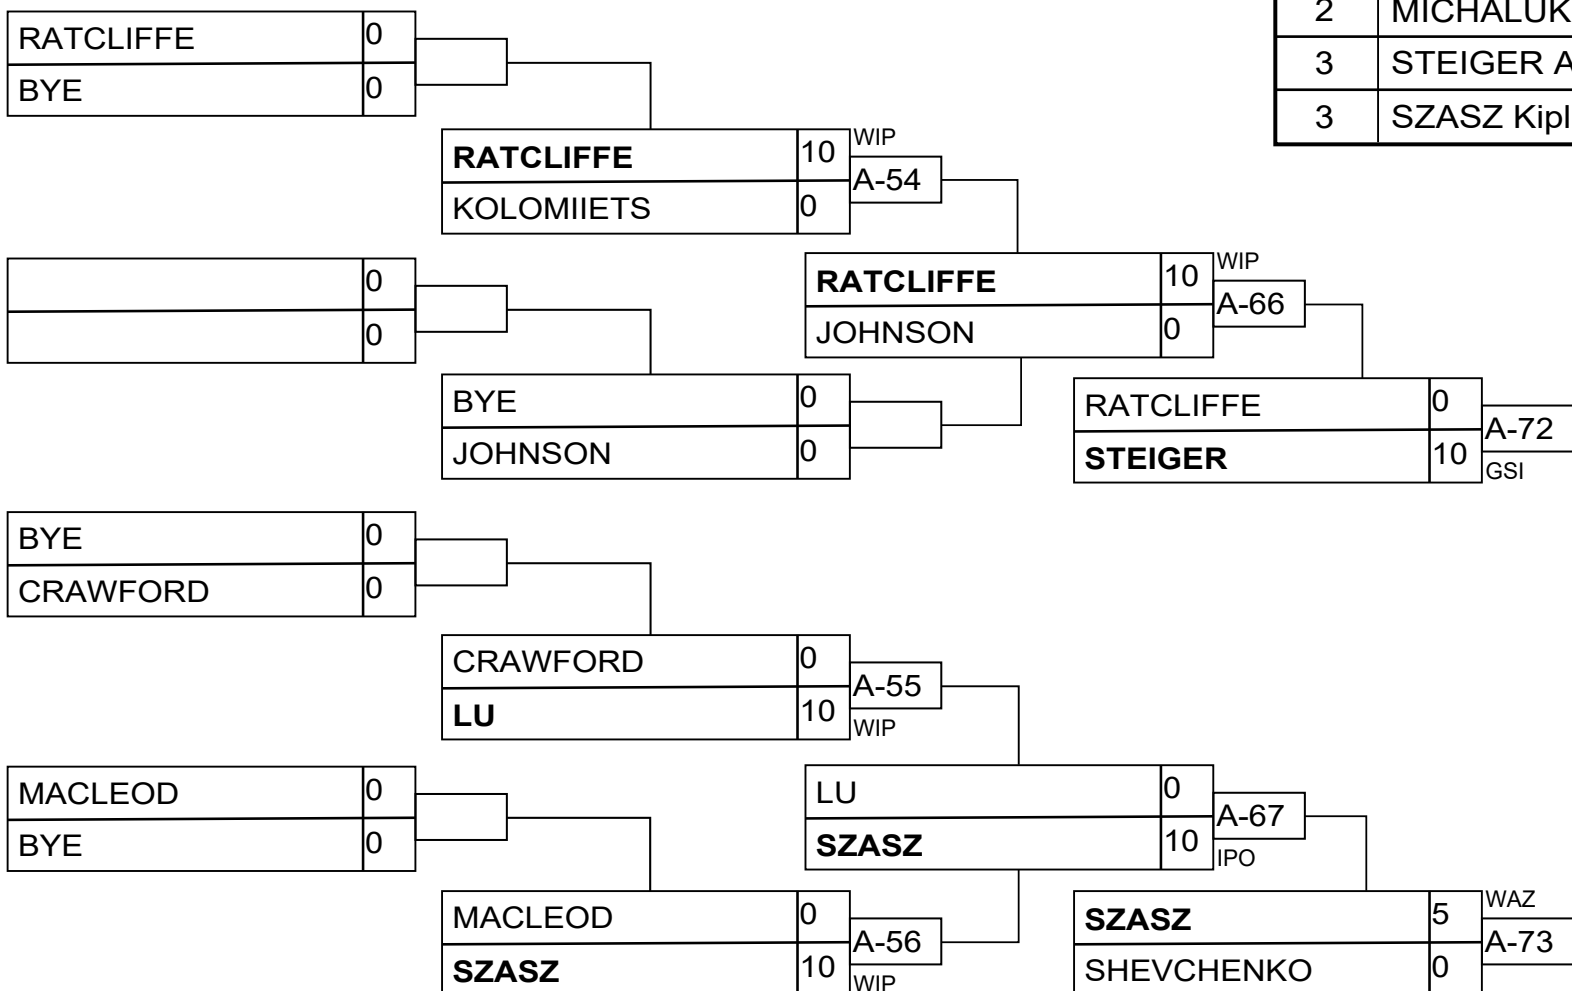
| 2 | MICHALUK |
|---|---|
| 3 | STEIGER A |
| 3 | SZASZ Kipl |

RATCLIFFE 0
BYE 0

RATCLIFFE 10 WIP
KOLOMIIETS 0
A-54

0
0

RATCLIFFE 10 WIP
JOHNSON 0
A-66

BYE 0
JOHNSON 0

RATCLIFFE 0
STEIGER 10
A-72 GSI

BYE 0
CRAWFORD 0

CRAWFORD 0
LU 10
A-55 WIP

MACLEOD 0
BYE 0

LU 0
SZASZ 10
A-67 IPO

MACLEOD 0
SZASZ 10
A-56 WIP

SZASZ 5 WAZ
SHEVCHENKO 0
A-73